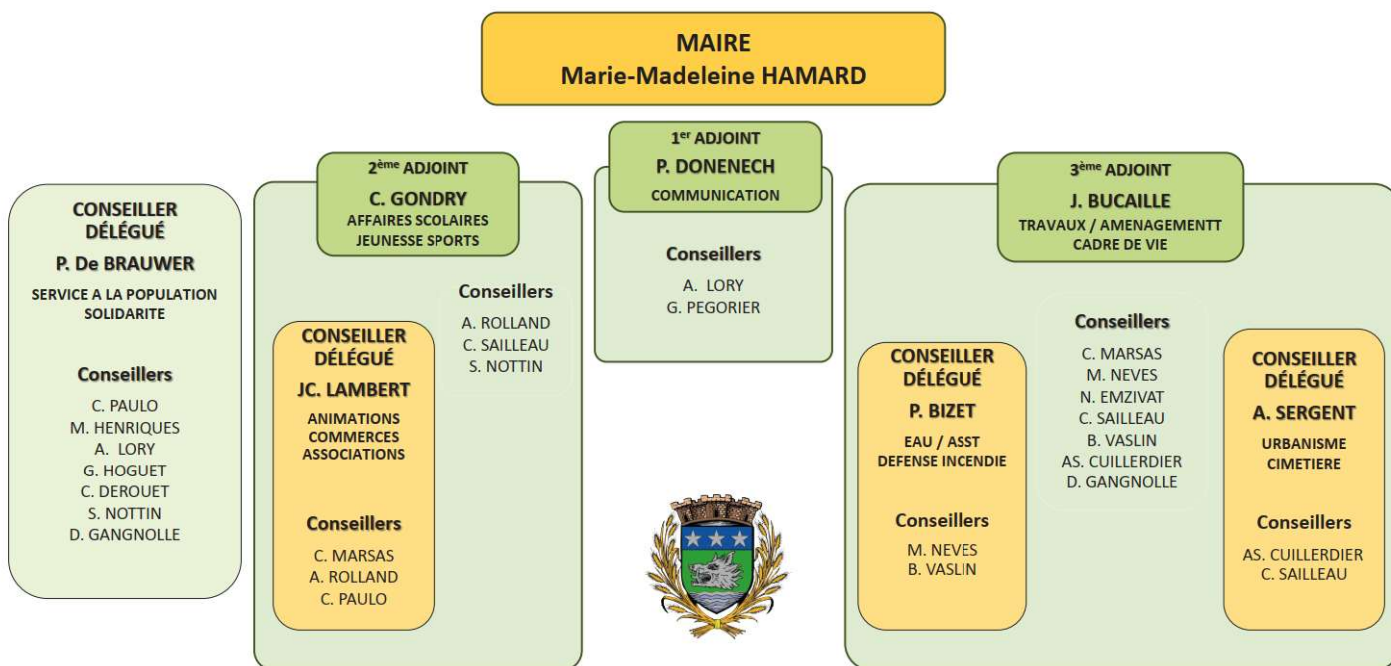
MAIRE
Marie-Madeleine HAMARD

CONSEILLER DÉLÉGUÉ
P. De BRAUWER
SERVICE A LA POPULATION SOLIDARITE

Conseillers
C. PAULO
M. HENRIQUES
A. LORY
G. HOGUET
C. DEROUET
S. NOTTIN
D. GANGNOLLE

2$^{ème}$ ADJOINT
C. GONDRY
AFFAIRES SCOLAIRES
JEUNESSE SPORTS

Conseillers
A. ROLLAND
C. SAILLEAU
S. NOTTIN

CONSEILLER DÉLÉGUÉ
JC. LAMBERT
ANIMATIONS
COMMERCES
ASSOCIATIONS

Conseillers
C. MARSAS
A. ROLLAND
C. PAULO

1$^{er}$ ADJOINT
P. DONENECH
COMMUNICATION

Conseillers
A. LORY
G. PEGORIER

3$^{ème}$ ADJOINT
J. BUCAILLE
TRAVAUX / AMENAGEMENTT
CADRE DE VIE

CONSEILLER DÉLÉGUÉ
P. BIZET
EAU / ASST
DEFENSE INCENDIE

Conseillers
M. NEVES
B. VASLIN

Conseillers
C. MARSAS
M. NEVES
N. EMZIVAT
C. SAILLEAU
B. VASLIN
AS. CUILLERDIER
D. GANGNOLLE

CONSEILLER DÉLÉGUÉ
A. SERGENT
URBANISME
CIMETIERE

Conseillers
AS. CUILLERDIER
C. SAILLEAU